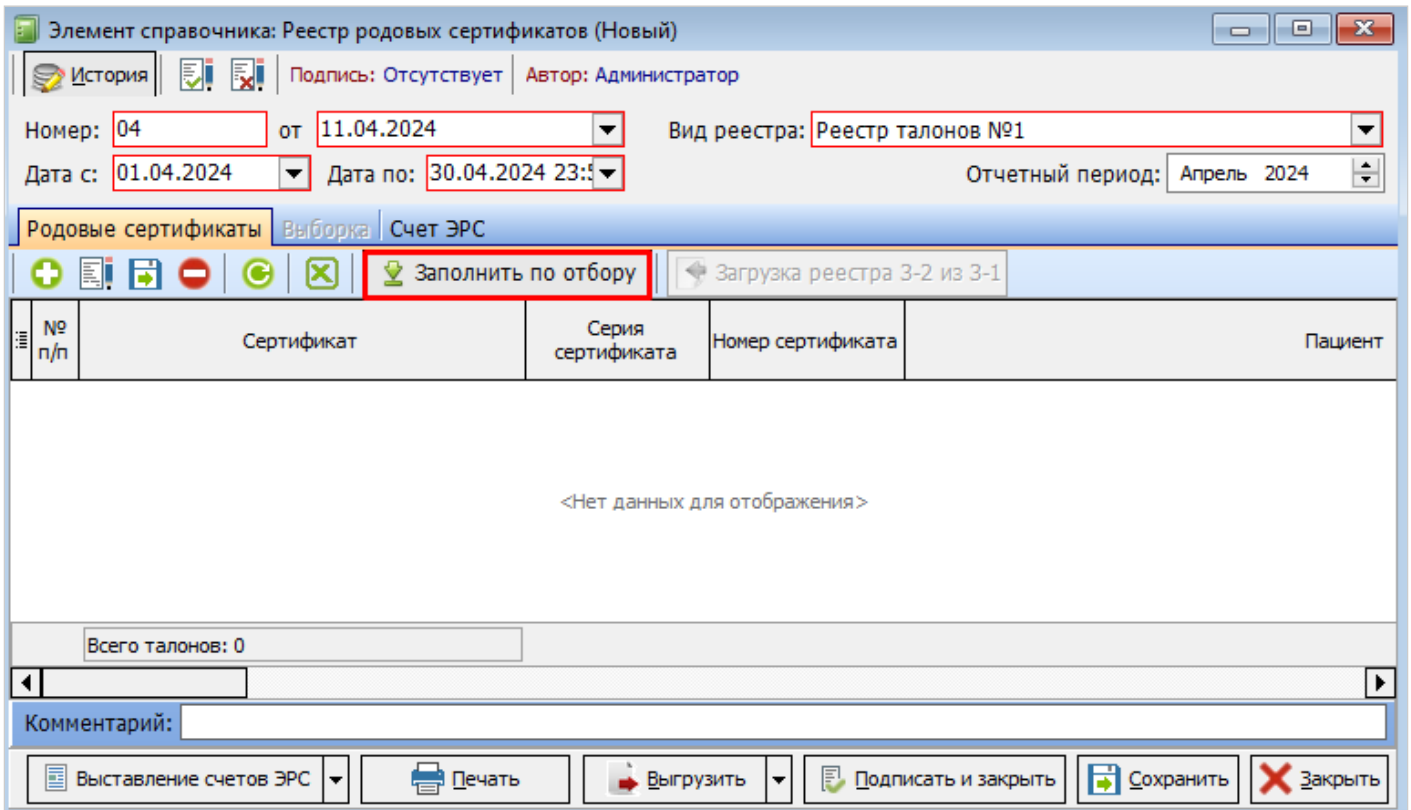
Элемент справочника: Реестр родовых сертификатов (Новый)

История | Подпись: Отсутствует | Автор: Администратор

Номер: 04 от 11.04.2024 Вид реестра: Реестр талонов №1

Дата с: 01.04.2024 Дата по: 30.04.2024 23:5 Отчетный период: Апрель 2024

Родовые сертификаты | Выборка | Счет ЭРС

Заполнить по отбору | Загрузка реестра 3-2 из 3-1

| № п/п | Сертификат | Серия сертификата | Номер сертификата | Пациент |
|---|---|---|---|---|

<Нет данных для отображения>

Всего талонов: 0

Комментарий:

Выставление счетов ЭРС | Печать | Выгрузить | Подписать и закрыть | Сохранить | Закрыть